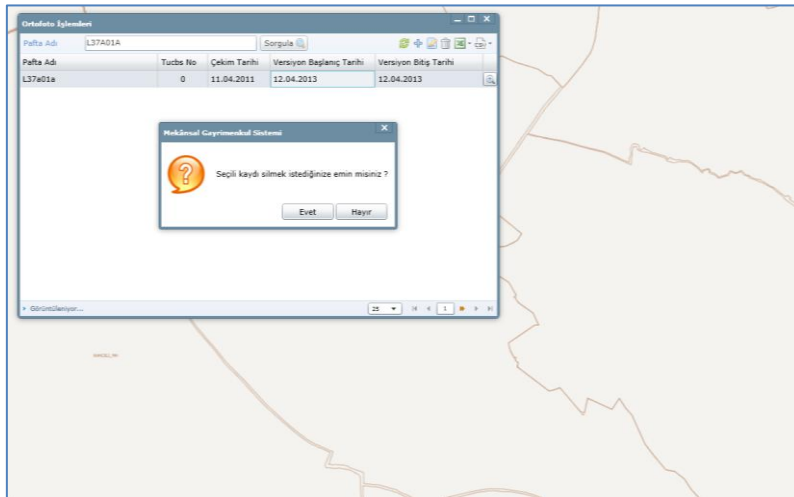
Ortofoto İşlemleri

Pafta Adı L37A01A Sorgula

| Pafta Adı | Tucbs No | Çekim Tarihi | Versiyon Başlanıç Tarihi | Versiyon Bitiş Tarihi |
|---|---|---|---|---|
| L37a01a | 0 | 11.04.2011 | 12.04.2013 | 12.04.2013 |

Mekânsal Gayrimenkul Sistemi

Seçili kaydı silmek istediğinize emin misiniz ?

Evet Hayır

Görüntüleniyor...

25 1